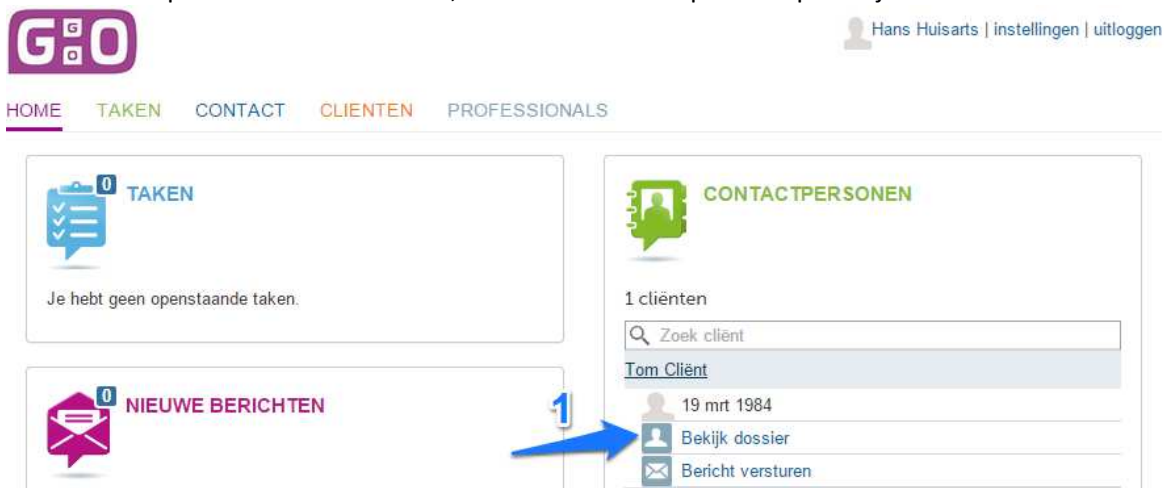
G O

Hans Huisarts | instellingen | uitloggen

HOME TAKEN CONTACT CLIENTEN PROFESSIONALS

0
TAKEN

Je hebt geen openstaande taken.

0
NIEUWE BERICHTEN

CONTACTPERSONEN

1 cliënten

Zoek cliënt

Tom Cliënt

1

19 mrt 1984

Bekijk dossier

Bericht versturen